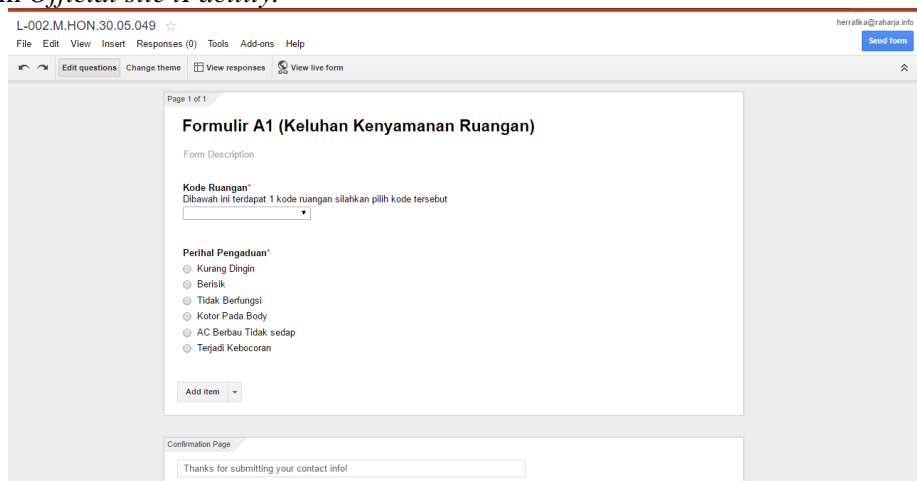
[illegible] Official site IT utility.

L-002.M.HON.30.05.049

herrafika@raharja.info

File Edit View Insert Responses (0) Tools Add-ons Help

Send form

Edit questions Change theme View responses View live form

Page 1 of 1

Formulir A1 (Keluhan Kenyamanan Ruangan)

Form Description

Kode Ruangan*
Dibawah ini terdapat 1 kode ruangan silahkan pilih kode tersebut

Perihal Pengaduan*
Kurang Dingin
Berisik
Tidak Berfungsi
Kotor Pada Body
AC Berbau Tidak sedap
Terjadi Kebocoran

Add item

Confirmation Page

Thanks for submitting your contact info!